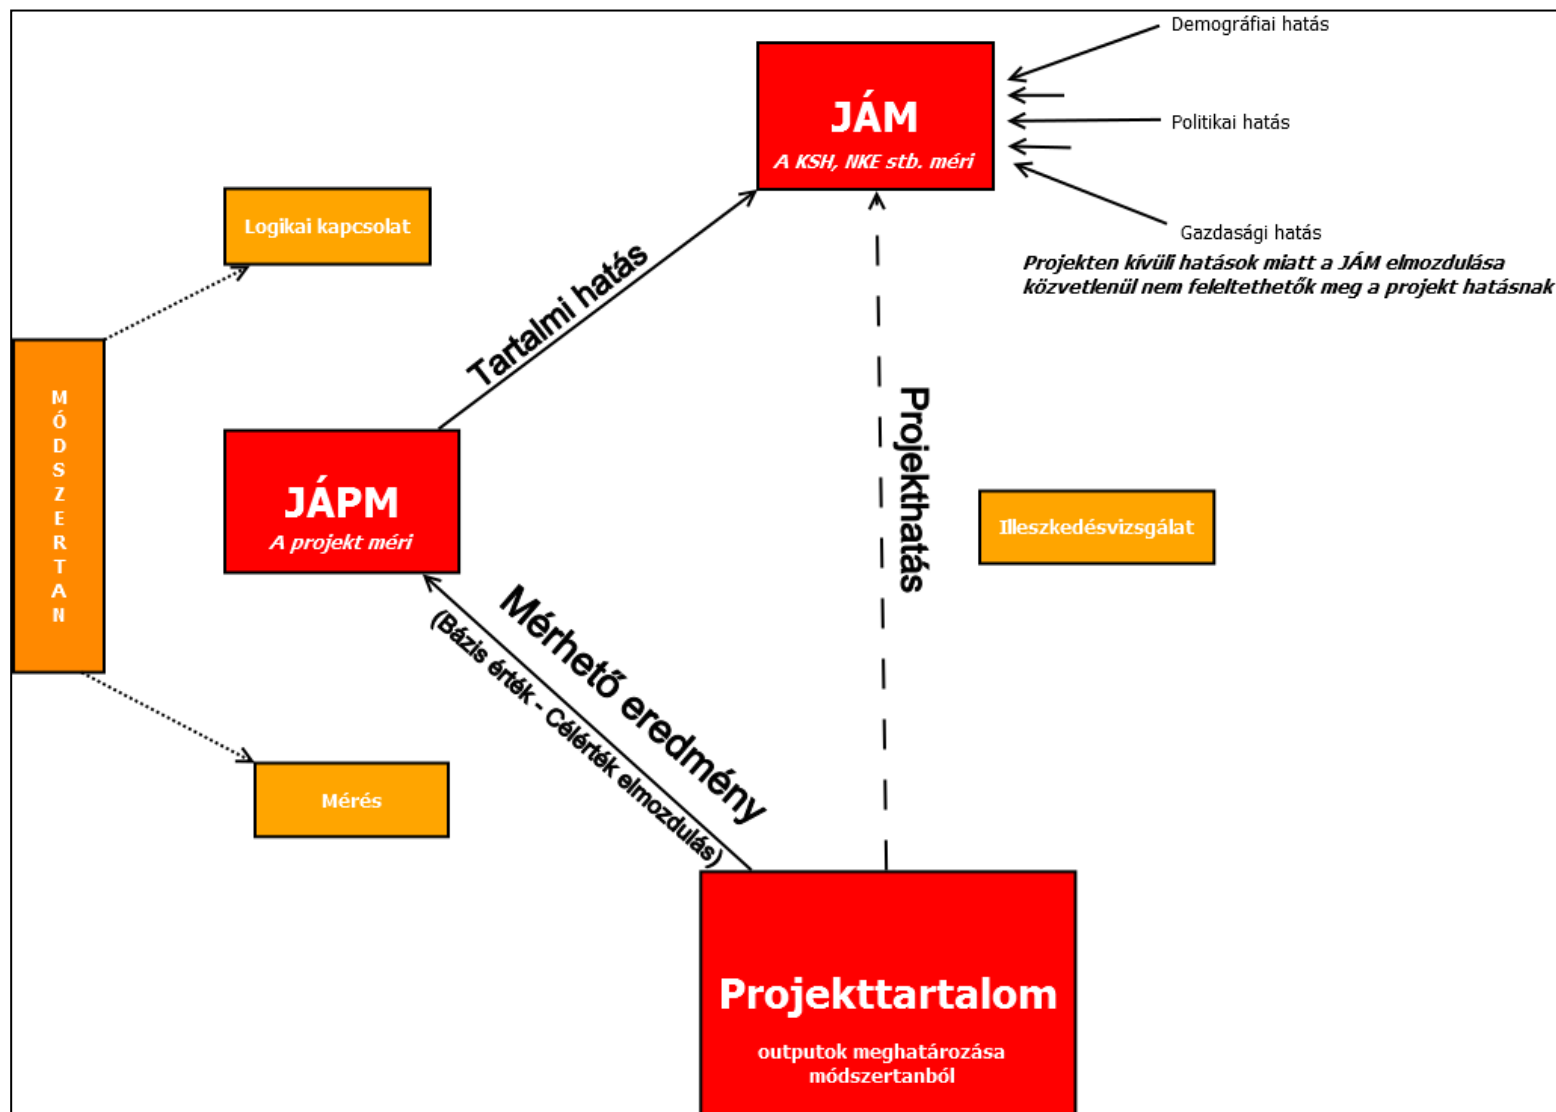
Demográfiai hatás

JÁM
A KSH, NKE stb. méri

Politikai hatás

Gazdasági hatás

Projekten kívüli hatások miatt a JÁM elmozdulása közvetlenül nem feleltethetők meg a projekt hatásnak

Logikai kapcsolat

Tartalmi hatás

MÓDSZERTAN

JÁPM
A projekt méri

Projekthatás

Illeszkedésvizsgálat

Mérhető eredmény
(Bázis érték - Célérték elmozdulás)

Mérés

Projekttartalom
outputok meghatározása módszertanból